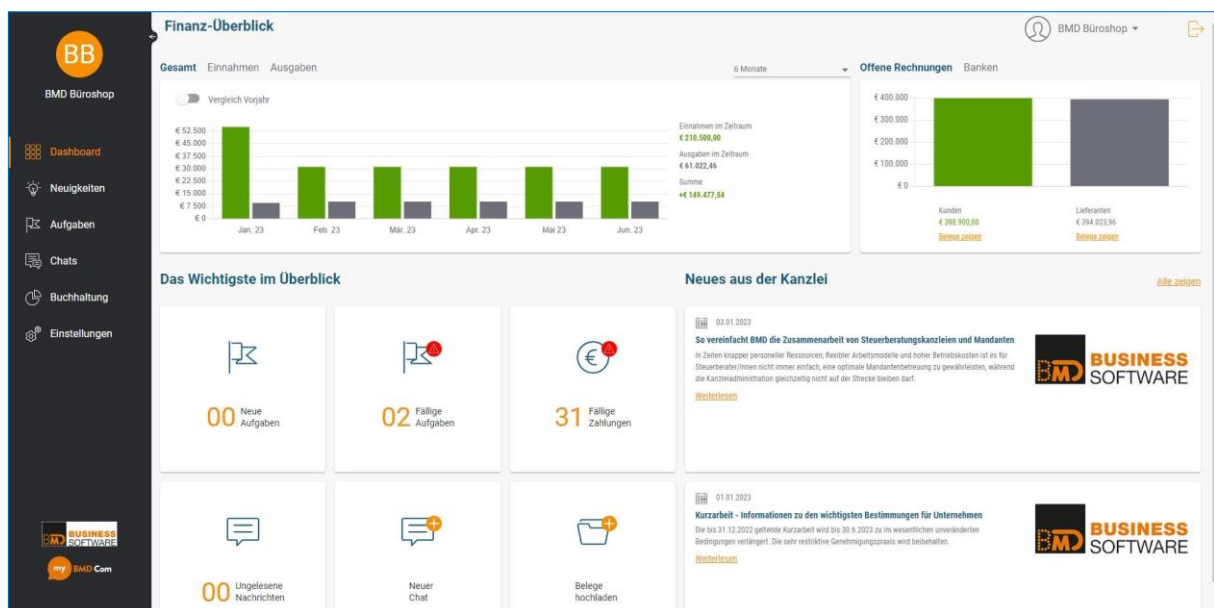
BB

BMD Büroshop

Dashboard
Neuigkeiten
Aufgaben
Chats
Buchhaltung
Einstellungen

BMD BUSINESS SOFTWARE

my BMD Com

Finanz-Überblick

BMD Büroshop

Gesamt Einnahmen Ausgaben

6 Monate

Vergleich Vorjahr

€ 52.500
€ 45.000
€ 37.500
€ 30.000
€ 22.500
€ 15.000
€ 7.500
€ 0

Jan. 23 Feb. 23 Mär. 23 Apr. 23 Mai 23 Jun. 23

Einnahmen im Zeitraum
€ 210.500,00
Ausgaben im Zeitraum
€ 61.022,46
Summe
+€ 149.477,54

Offene Rechnungen Banken

€ 400.000
€ 300.000
€ 200.000
€ 100.000
€ 0

Kunden
€ 398.900,00
Belege zeigen

Lieferanten
€ 394.023,96
Belege zeigen

Das Wichtigste im Überblick

00 Neue Aufgaben

02 Fällige Aufgaben

31 Fällige Zahlungen

00 Ungelesene Nachrichten

Neuer Chat

Belege hochladen

Neues aus der Kanzlei

Alle zeigen

03.01.2023
So vereinfacht BMD die Zusammenarbeit von Steuerberatungskanzleien und Mandanten
In Zeiten knapper personeller Ressourcen, flexibler Arbeitsmodelle und hoher Betriebskosten ist es für Steuerberater/innen nicht immer einfach, eine optimale Mandantenbetreuung zu gewährleisten, während die Kanzleiadministration gleichzeitig nicht auf der Strecke bleiben darf.
Weiterlesen

BMD BUSINESS SOFTWARE

01.01.2023
Kurzarbeit - Informationen zu den wichtigsten Bestimmungen für Unternehmen
Die bis 31.12.2022 geltende Kurzarbeit wird bis 30.6.2023 zu im wesentlichen unveränderten Bedingungen verlängert. Die sehr restriktive Genehmigungspraxis wird beibehalten.
Weiterlesen

BMD BUSINESS SOFTWARE